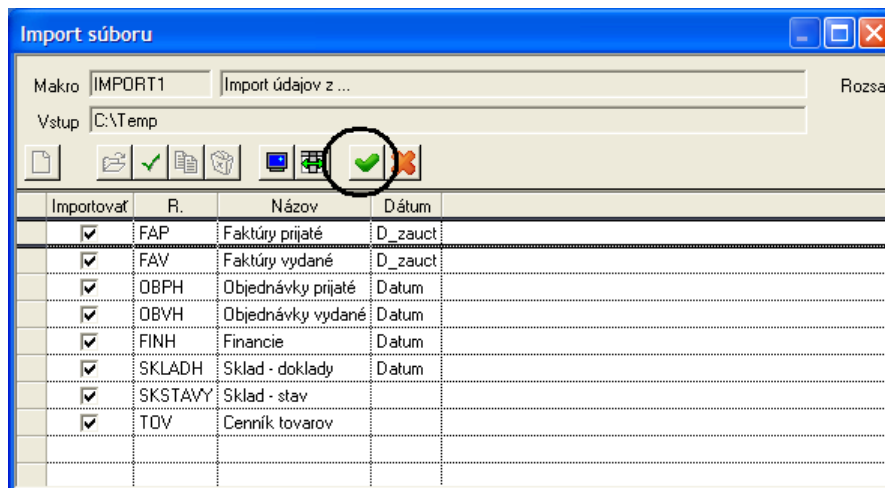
Import súboru

Makro IMPORT1 Import údajov z ...

Rozsa

Vstup C:\Temp

| Importovať | R. | Názov | Dátum |
|---|---|---|---|
| ☑ | FAP | Faktúry prijaté | D_zauct |
| ☑ | FAV | Faktúry vydané | D_zauct |
| ☑ | OBPH | Objednávky prijaté | Datum |
| ☑ | OBVH | Objednávky vydané | Datum |
| ☑ | FINH | Financie | Datum |
| ☑ | SKLADH | Sklad - doklady | Datum |
| ☑ | SKSTAVY | Sklad - stav | |
| ☑ | TOV | Cenník tovarov | |